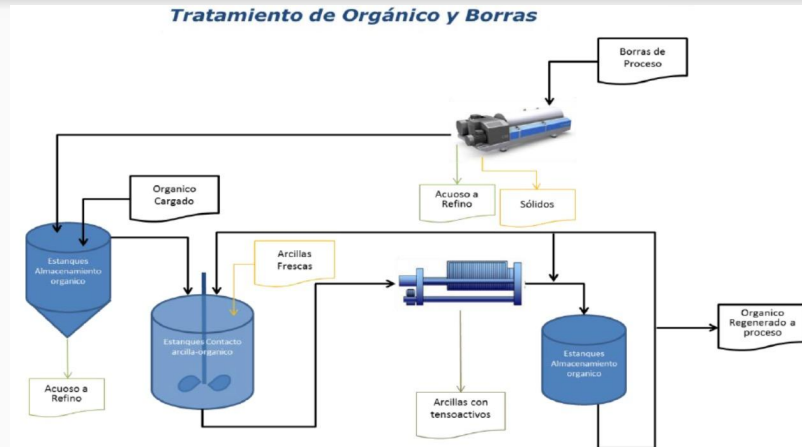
Tratamiento de Orgánico y Borras

Borras de Proceso

Acuoso a Refino

Sólidos

Organico Cargado

Estanques Almacenamiento organico

Arcillas Frescas

Estanques Contacto arcilla-organico

Organico Regenerado a proceso

Estanques Almacenamiento organico

Acuoso a Refino

Arcillas con tensoactivos